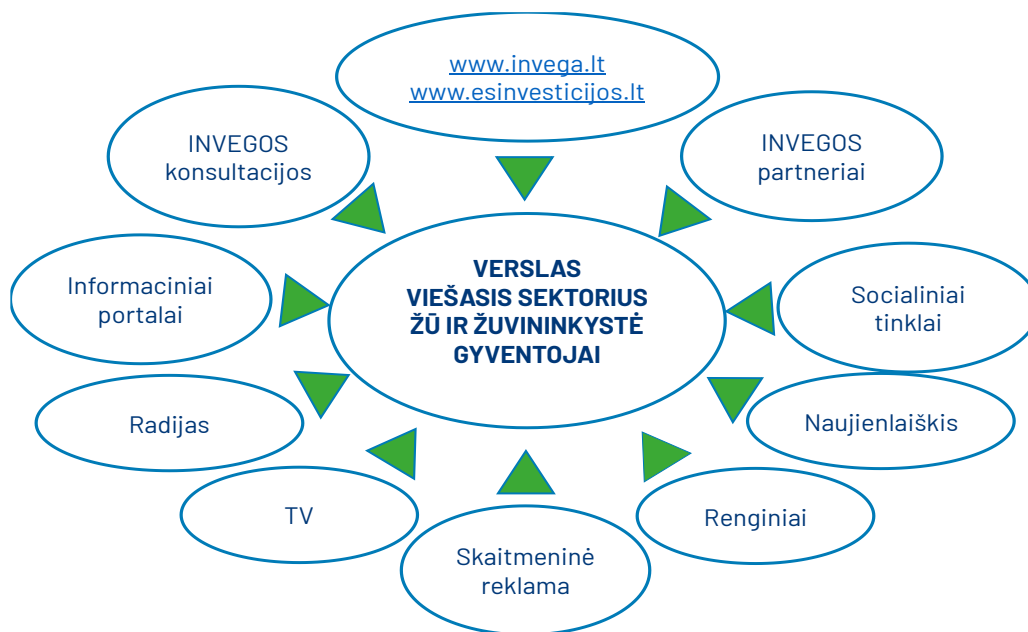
www.invega.lt
www.esinvesticijos.lt

INVEGOS konsultacijos

INVEGOS partneriai

VERSLAS
VIEŠASIS SEKTORIUS
ŽŪ IR ŽUVININKYSTĖ
GYVENTOJAI

Informaciniai portalai

Socialiniai tinklai

Radijas

Naujienlaiškis

TV

Skaitmeninė reklama

Renginiai